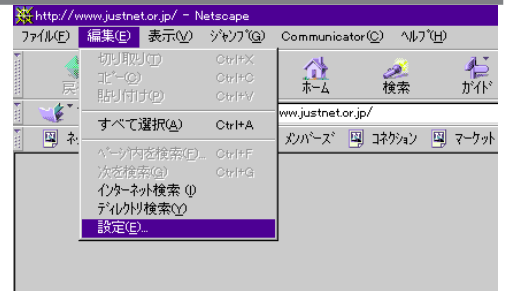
http://www.justnet.or.jp/ - Netscape

ﾌｧｲﾙ(F) 編集(E) 表示(V) ｼﾞｬﾝﾌﾟ(G) Communicator(C) ﾍﾙﾌﾟ(H)

切り取り(T) Ctrl+X
ｺﾋﾟｰ(C) Ctrl+C
貼り付け(P) Ctrl+V
すべて選択(A) Ctrl+A
ページ内を検索(F)... Ctrl+F
次を検索(G) Ctrl+G
インターネット検索 (I)
ディレクトリ検索(Y)
設定(E)...

戻

ﾎｰﾑ 検索 ｶﾞｲﾄﾞ

ww.justnet.or.jp/

ﾈ

ﾒﾝﾊﾞｰｽﾞ ｺﾈｸｼｮﾝ ﾏｰｹｯﾄ